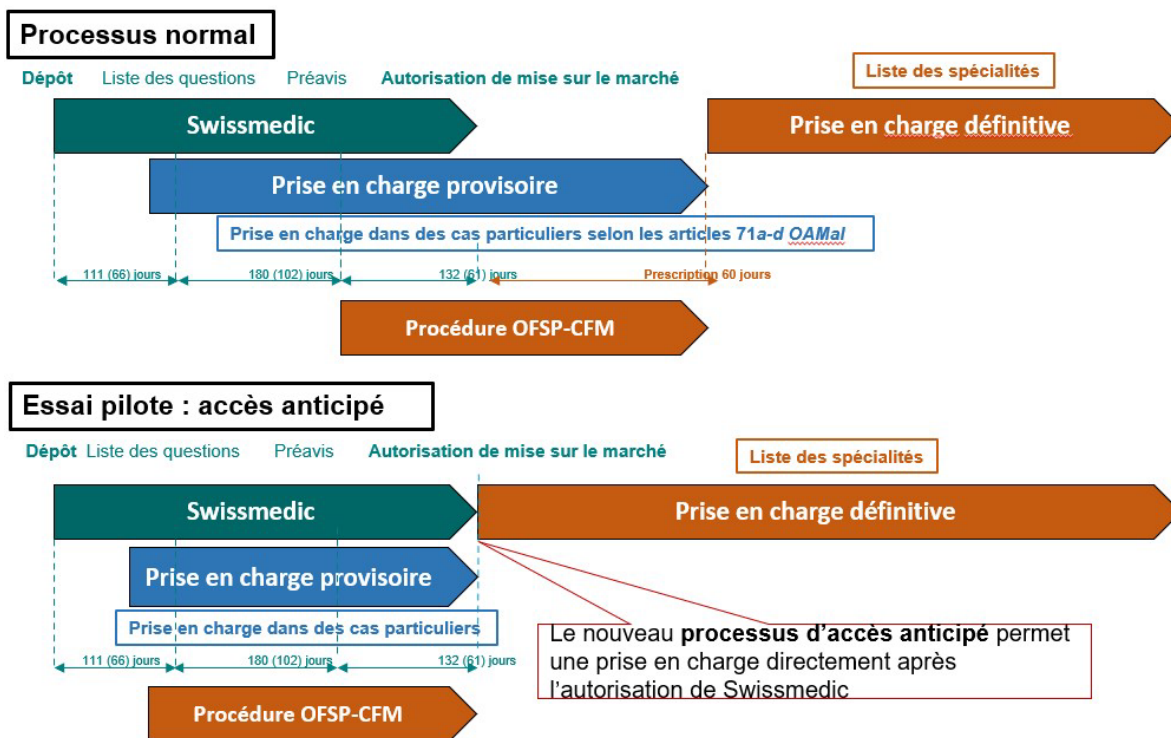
Processus normal

Dépôt Liste des questions Préavis Autorisation de mise sur le marché

Liste des spécialités

Swissmedic

Prise en charge définitive

Prise en charge provisoire

Prise en charge dans des cas particuliers selon les articles 71a-d OAMal

111 (66) jours 180 (102) jours 132 (61) jours Prescription 60 jours

Procédure OFSP-CFM

Essai pilote : accès anticipé

Dépôt Liste des questions Préavis Autorisation de mise sur le marché

Liste des spécialités

Swissmedic

Prise en charge définitive

Prise en charge provisoire

Prise en charge dans des cas particuliers

Le nouveau processus d'accès anticipé permet une prise en charge directement après l'autorisation de Swissmedic

111 (66) jours 180 (102) jours 132 (61) jours

Procédure OFSP-CFM